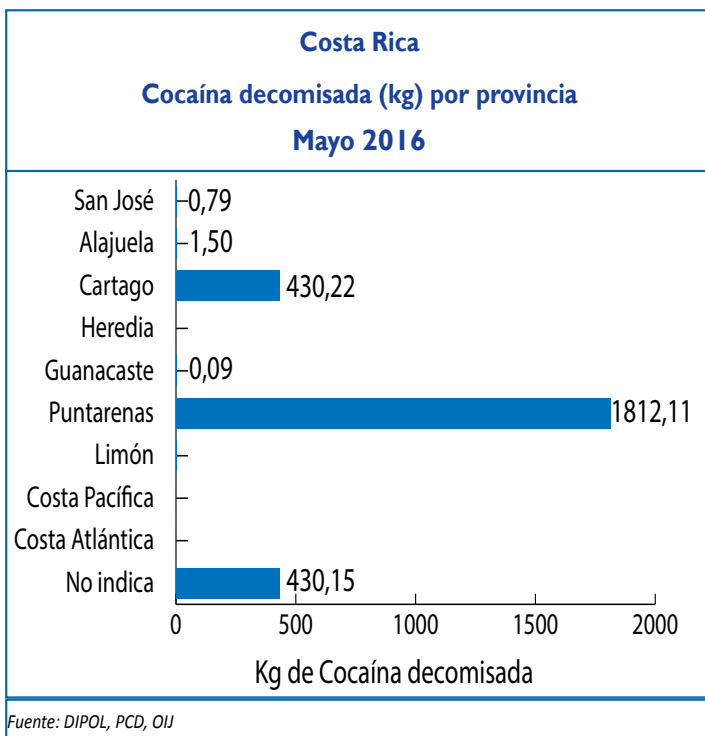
Costa Rica
Cocaína decomisada (kg) por provincia
Mayo 2016

San José 0,79
Alajuela 1,50
Cartago 430,22
Heredia
Guanacaste 0,09
Puntarenas 1812,11
Limón
Costa Pacífica
Costa Atlántica
No indica 430,15

0 500 1000 1500 2000

Kg de Cocaína decomisada

Fuente: DIPOL, PCD, OIJ